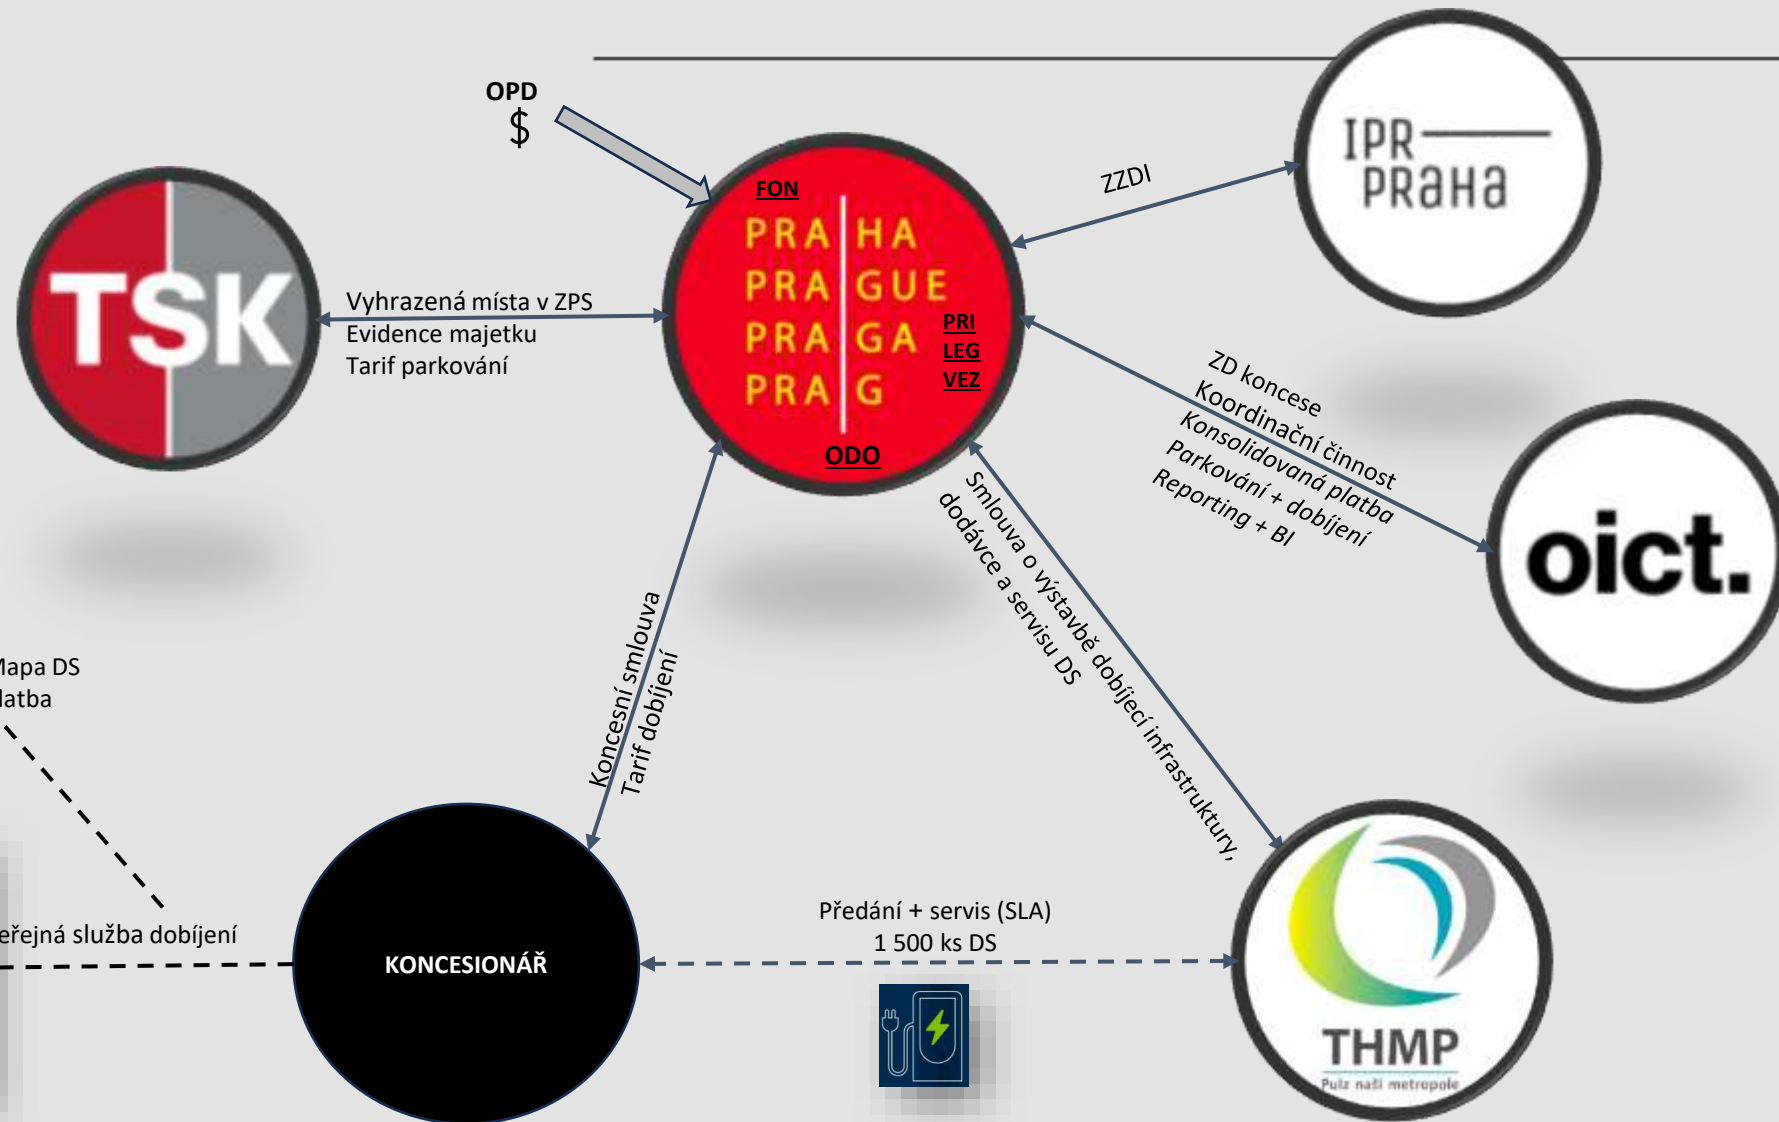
OPD
$

FON
PRA HA
PRA GUE
PRA GA
PRA G
PRI
LEG
VEZ
ODO

TSK

Vyhrazená místa v ZPS
Evidence majetku
Tarif parkování

ZZDI

IPR
PRAHA

ZD koncese
Koordinační činnost
Konsolidovaná platba
Parkování + dobíjení
Reporting + BI

oict.

Smlouva o výstavbě dobíjecí infrastruktury, dodávce a servisu DS

Koncesní smlouva
Tarif dobíjení

lapa DS
latba

eřejná služba dobíjení

KONCESIONÁŘ

Předání + servis (SLA)
1 500 ks DS

THMP
Pulz naší metropole